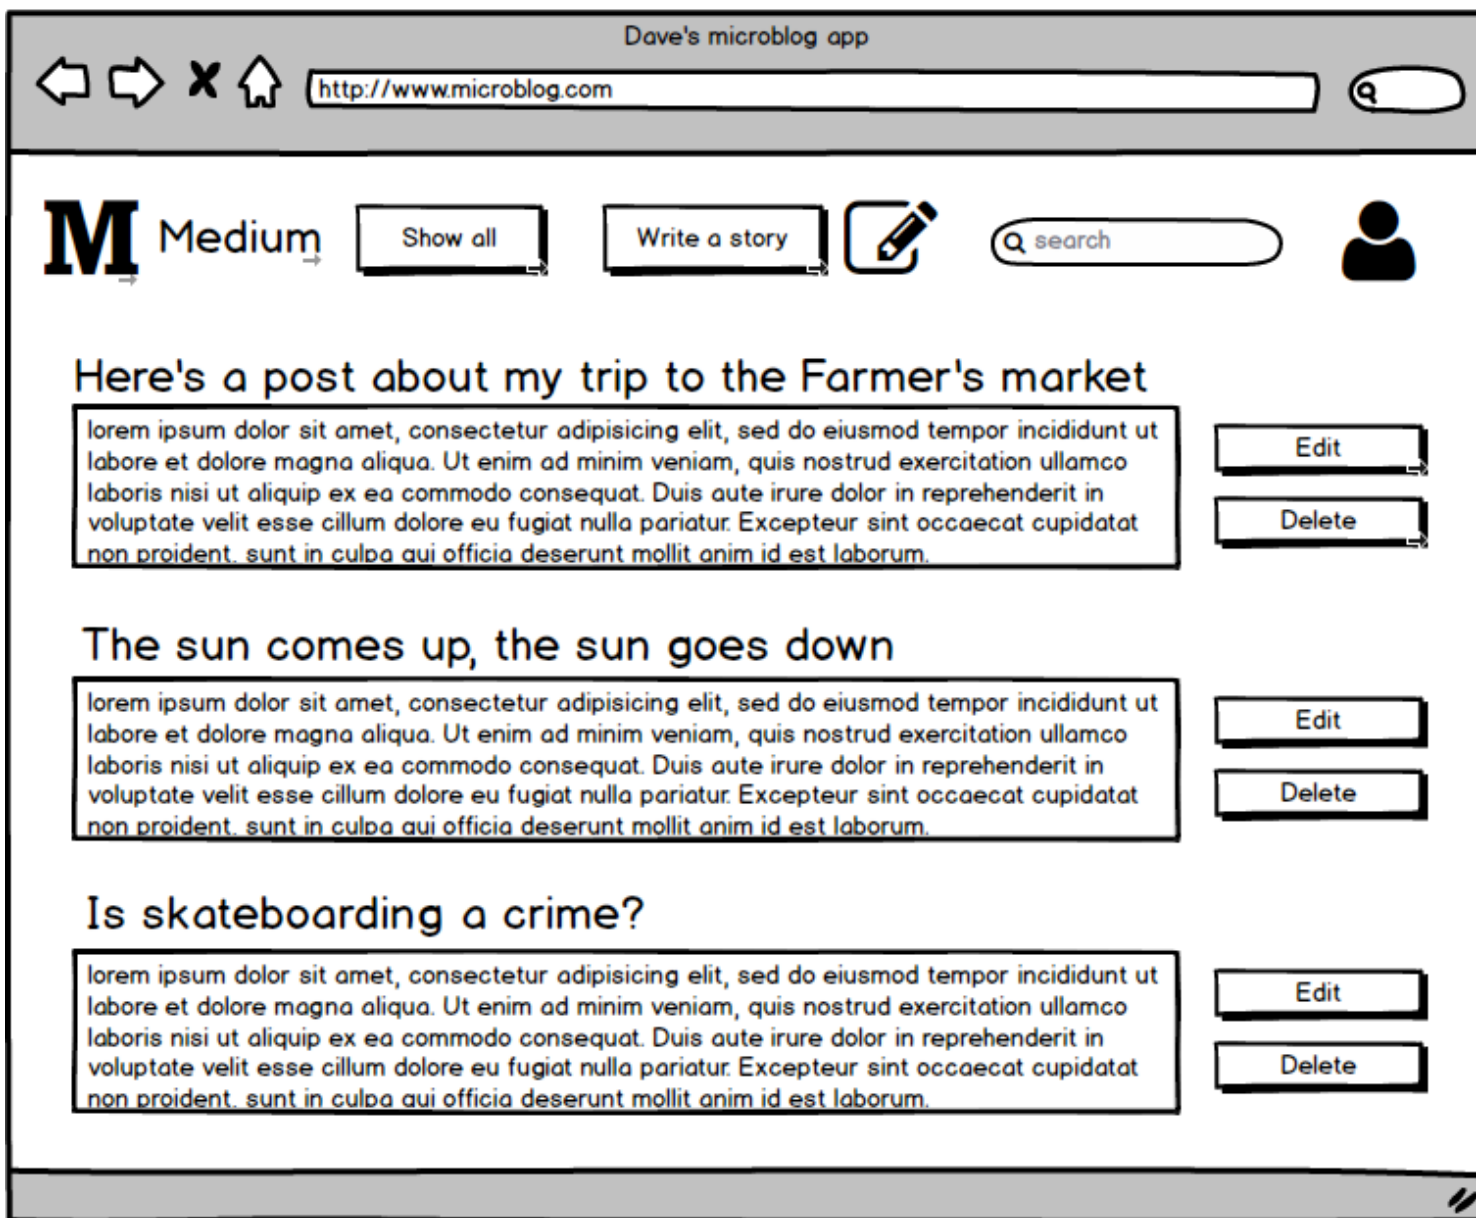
Dave's microblog app

http://www.microblog.com

M Medium

Show all

Write a story

search

Here's a post about my trip to the Farmer's market

lorem ipsum dolor sit amet, consectetur adipisicing elit, sed do eiusmod tempor incididunt ut labore et dolore magna aliqua. Ut enim ad minim veniam, quis nostrud exercitation ullamco laboris nisi ut aliquip ex ea commodo consequat. Duis aute irure dolor in reprehenderit in voluptate velit esse cillum dolore eu fugiat nulla pariatur. Excepteur sint occaecat cupidatat non proident, sunt in culpa qui officia deserunt mollit anim id est laborum.

Edit

Delete

The sun comes up, the sun goes down

lorem ipsum dolor sit amet, consectetur adipisicing elit, sed do eiusmod tempor incididunt ut labore et dolore magna aliqua. Ut enim ad minim veniam, quis nostrud exercitation ullamco laboris nisi ut aliquip ex ea commodo consequat. Duis aute irure dolor in reprehenderit in voluptate velit esse cillum dolore eu fugiat nulla pariatur. Excepteur sint occaecat cupidatat non proident, sunt in culpa qui officia deserunt mollit anim id est laborum.

Edit

Delete

Is skateboarding a crime?

lorem ipsum dolor sit amet, consectetur adipisicing elit, sed do eiusmod tempor incididunt ut labore et dolore magna aliqua. Ut enim ad minim veniam, quis nostrud exercitation ullamco laboris nisi ut aliquip ex ea commodo consequat. Duis aute irure dolor in reprehenderit in voluptate velit esse cillum dolore eu fugiat nulla pariatur. Excepteur sint occaecat cupidatat non proident, sunt in culpa qui officia deserunt mollit anim id est laborum.

Edit

Delete